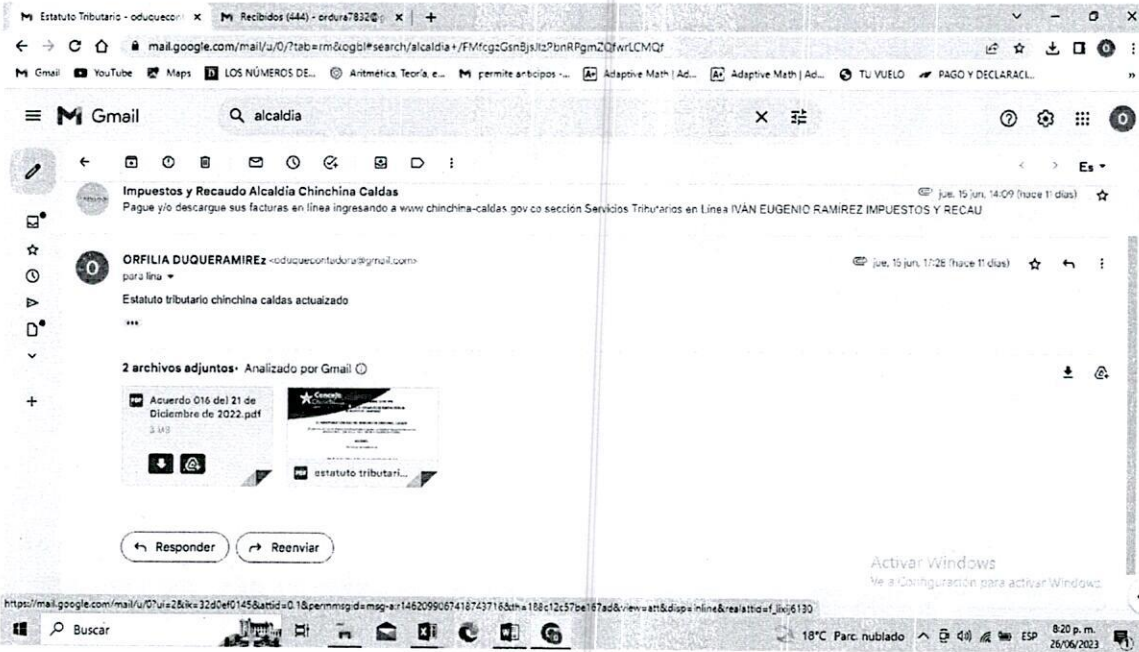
Estatuto Tributario - oduquecon × Recibidos (444) - ordura7832@ × +

mail.google.com/mail/u/0/?tab=rm&ogbl#search/alcaldia+/FMfcgzGsnBjsltz?bnRPgmZQfwrLCMQf

Gmail YouTube Maps LOS NÚMEROS DE... Aritmética, Teoría, e... permite anticipos -... Adaptive Math | Ad... Adaptive Math | Ad... TU VUELO PAGO Y DECLARACI...

Gmail

alcaldia

Es

Impuestos y Recaudo Alcaldia Chinchina Caldas
jue, 15 jun, 14:09 (hace 11 días)
Pague y/o descargue sus facturas en línea ingresando a www.chinchina-caldas.gov.co sección Servicios Tributarios en Línea IVÁN EUGENIO RAMIREZ IMPUESTOS Y RECAU

ORFILIA DUQUERAMIREz <oduquecontadora@gmail.com>
jue, 15 jun, 17:28 (hace 11 días)
para lina
Estatuto tributario chinchina caldas actualizado
•••

2 archivos adjuntos • Analizado por Gmail

Acuerdo 016 del 21 de Diciembre de 2022.pdf
3 MB

estatuto tributari...

Responder Reenviar

Activar Windows
Ve a Configuración para activar Windows.

https://mail.google.com/mail/u/0?ui=2&ik=32d0ef0145&attid=0.1&permmsgid=msg-a:r1462099067418743716&th=188c12c57be167ad&view=att&disp=inline&realattid=f_lixj6130

Buscar

18°C Parc. nublado ESP 8:20 p. m. 26/06/2023